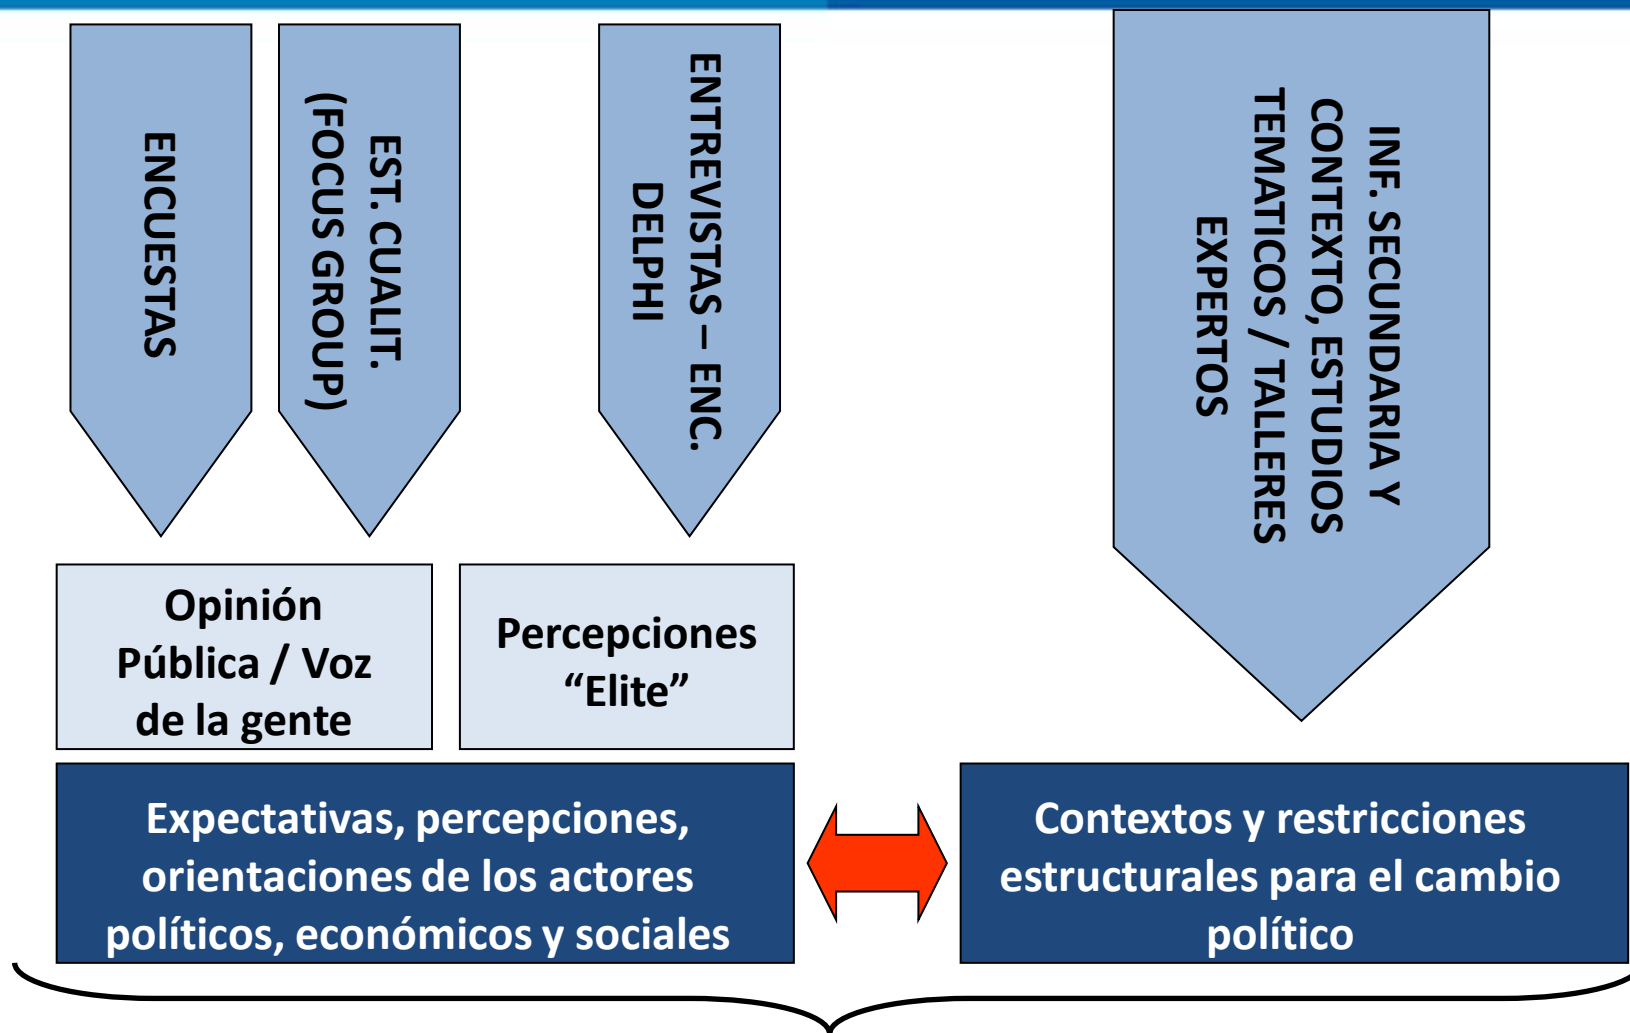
ENCUESTAS

EST. CUALIT. (FOCUS GROUP)

ENTREVISTAS – ENC. DELPHI

INF. SECUNDARIA Y CONTEXTO, ESTUDIOS TEMATICOS / TALLERES EXPERTOS

Opinión Pública / Voz de la gente

Percepciones “Elite”

Expectativas, percepciones, orientaciones de los actores políticos, económicos y sociales

Contextos y restricciones estructurales para el cambio político